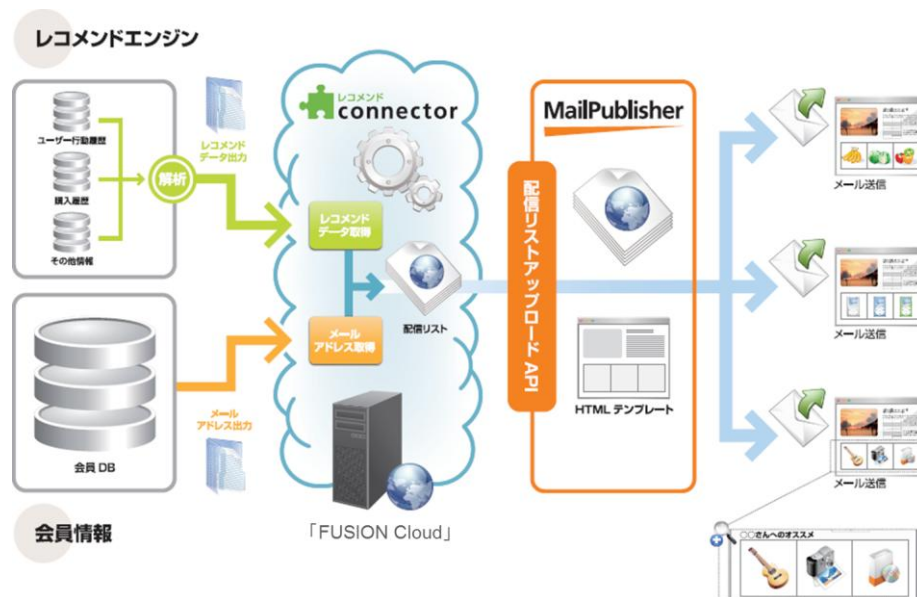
レコメンドエンジン

ユーザー行動履歴

購入履歴

その他情報

解析

レコメンドデータ出力

レコメンド connector

レコメンドデータ取得

配信リスト

メールアドレス取得

会員 DB

メールアドレス出力

会員情報

「FUSION Cloud」

MailPublisher

配信リストアップロードAPI

HTML テンプレート

メール送信

メール送信

メール送信

○○さんへのオススメ